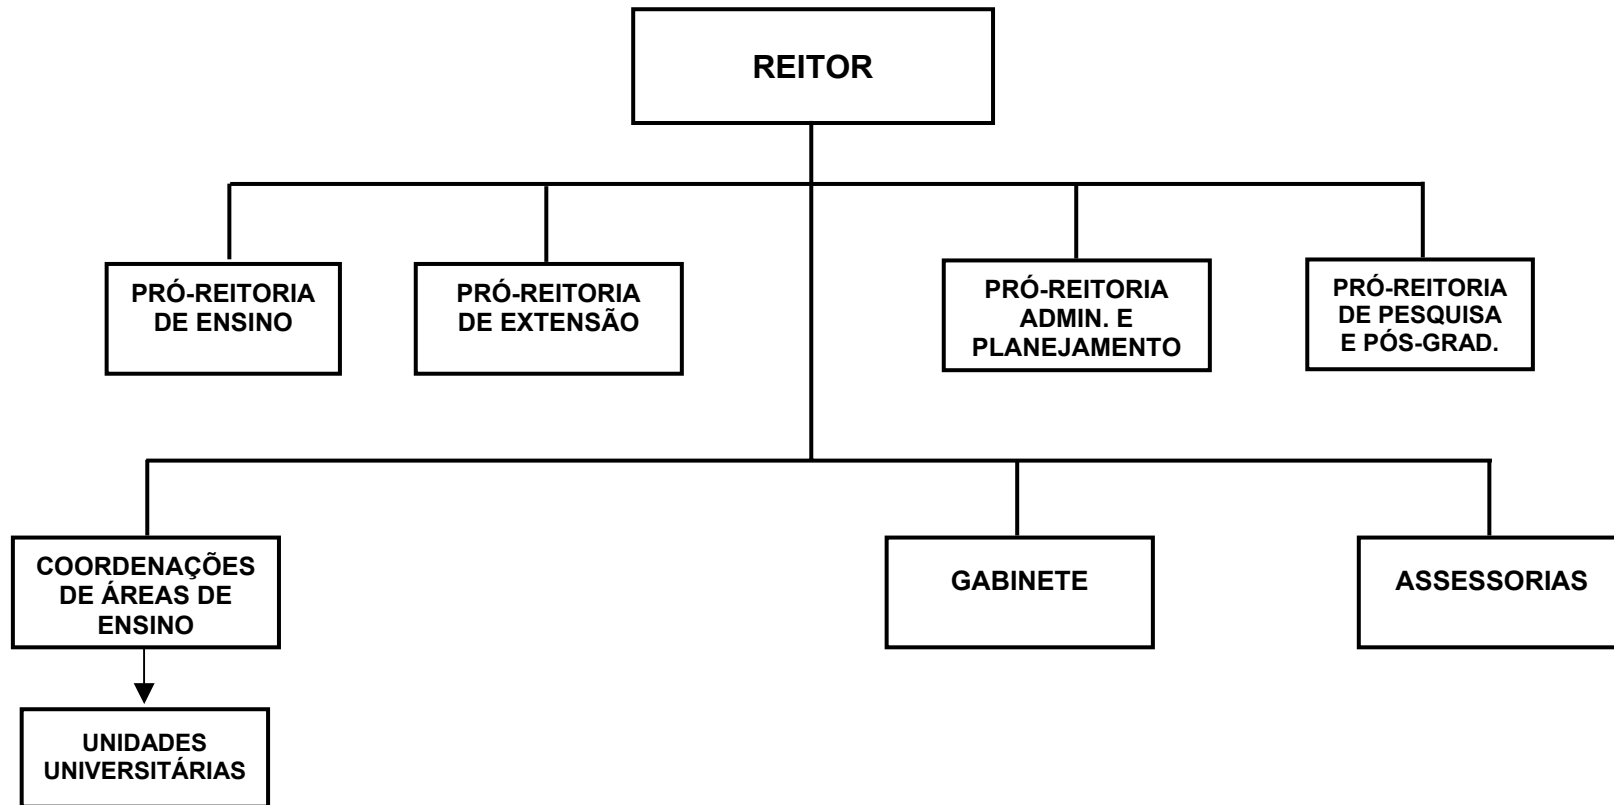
REITOR

PRÓ-REITORIA DE ENSINO

PRÓ-REITORIA DE EXTENSÃO

PRÓ-REITORIA ADMIN. E PLANEJAMENTO

PRÓ-REITORIA DE PESQUISA E PÓS-GRAD.

COORDENAÇÕES DE ÁREAS DE ENSINO

GABINETE

ASSESSORIAS

UNIDADES UNIVERSITÁRIAS